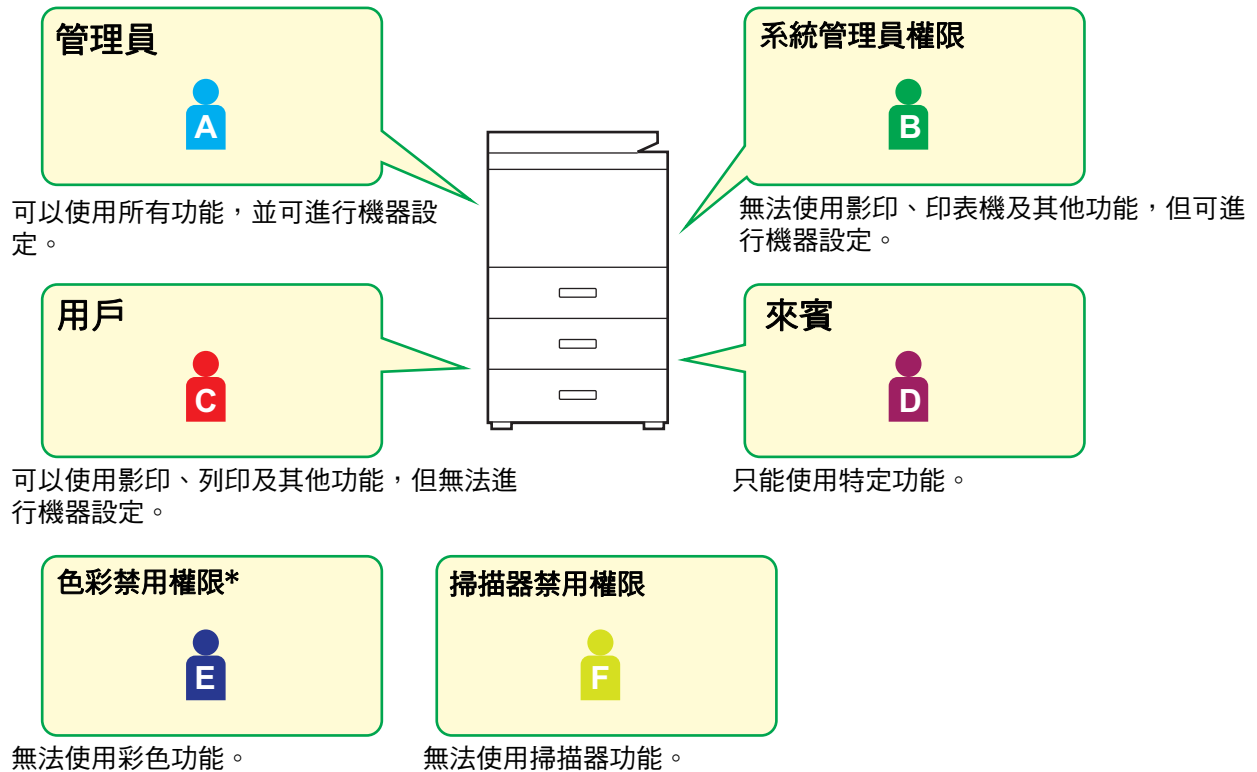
管理員

A

可以使用所有功能，並可進行機器設定。

系統管理員權限

B

無法使用影印、印表機及其他功能，但可進行機器設定。

用戶

C

可以使用影印、列印及其他功能，但無法進行機器設定。

來賓

D

只能使用特定功能。

色彩禁用權限*

E

無法使用彩色功能。

掃描器禁用權限

F

無法使用掃描器功能。